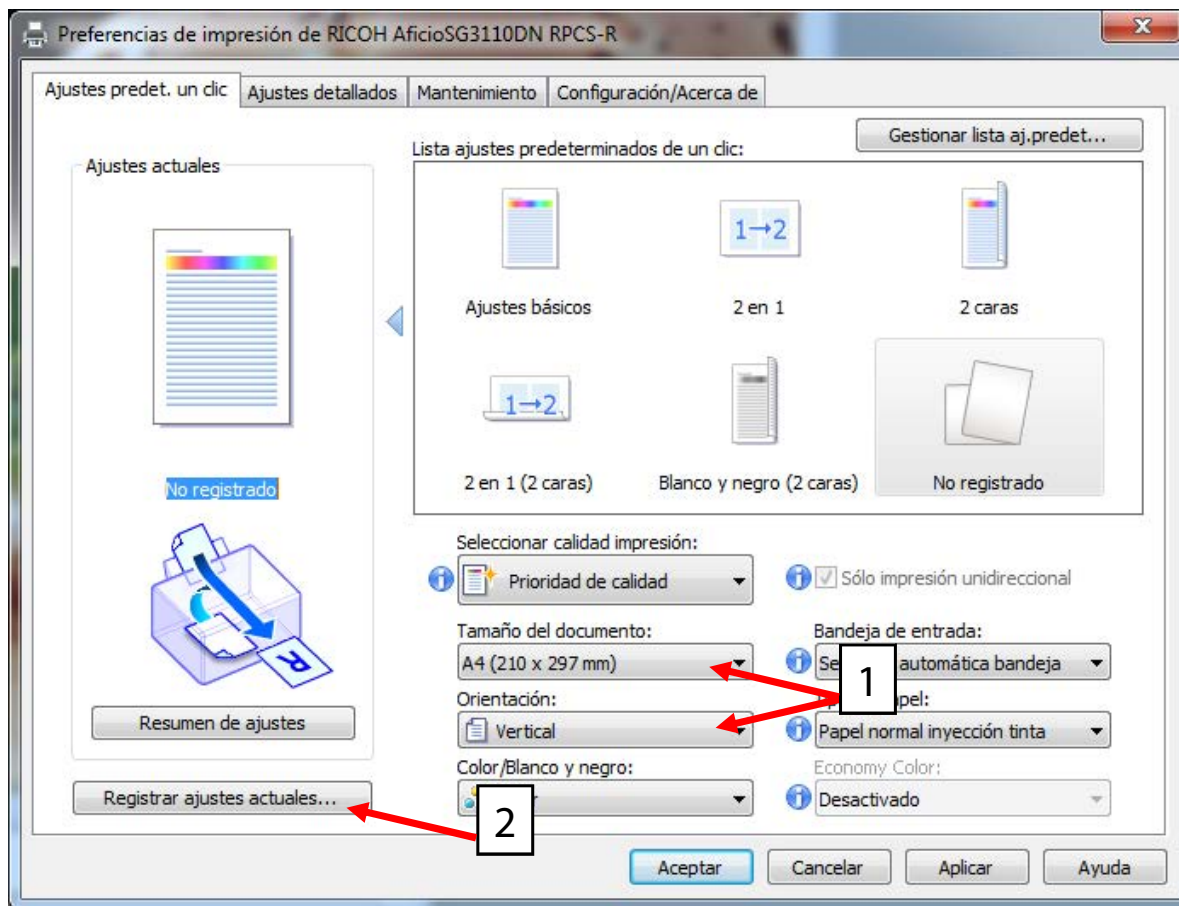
Preferencias de impresión de RICOH AficioSG3110DN RPCS-R

Ajustes predet. un clic | Ajustes detallados | Mantenimiento | Configuración/Acerca de

Gestionar lista aj.predet...

Ajustes actuales

Lista ajustes predeterminados de un clic:

$1 \rightarrow 2$

Ajustes básicos

2 en 1

2 caras

$1 \rightarrow 2$

2 en 1 (2 caras)

Blanco y negro (2 caras)

No registrado

No registrado

R

Resumen de ajustes

Registrar ajustes actuales...

Seleccionar calidad impresión:

Prioridad de calidad

Sólo impresión unidireccional

Tamaño del documento:

A4 (210 x 297 mm)

Bandeja de entrada:

Se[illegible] automática bandeja

1

Orientación:

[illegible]pel:

Vertical

Papel normal inyección tinta

Color/Blanco y negro:

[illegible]

Economy Color:

Desactivado

2

Aceptar

Cancelar

Aplicar

Ayuda